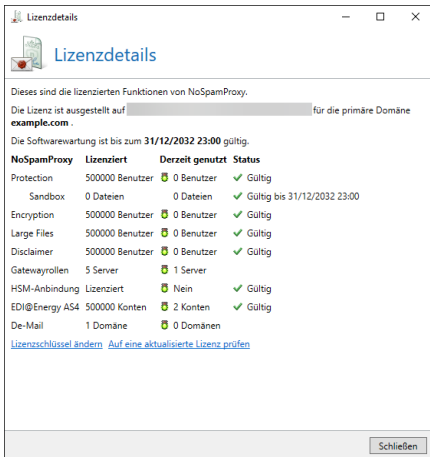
Lizenzdetails

Lizenzdetails

Dieses sind die lizenzierten Funktionen von NoSpamProxy.

Die Lizenz ist ausgestellt auf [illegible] für die primäre Domäne **example.com** .

Die Softwarewartung ist bis zum **31/12/2032 23:00** gültig.

| NoSpamProxy | Lizenziert | Derzeit genutzt | Status |
|---|---|---|---|
| Protection | 500000 Benutzer | 0 Benutzer | Gültig |
| Sandbox | 0 Dateien | 0 Dateien | Gültig bis 31/12/2032 23:00 |
| Encryption | 500000 Benutzer | 0 Benutzer | Gültig |
| Large Files | 500000 Benutzer | 0 Benutzer | Gültig |
| Disclaimer | 500000 Benutzer | 0 Benutzer | Gültig |
| Gatewayrollen | 5 Server | 1 Server | |
| HSM-Anbindung | Lizenziert | Nein | Gültig |
| EDI@Energy AS4 | 500000 Konten | 2 Konten | Gültig |
| De-Mail | 1 Domäne | 0 Domänen | |

Lizenzschlüssel ändern  Auf eine aktualisierte Lizenz prüfen

Schließen